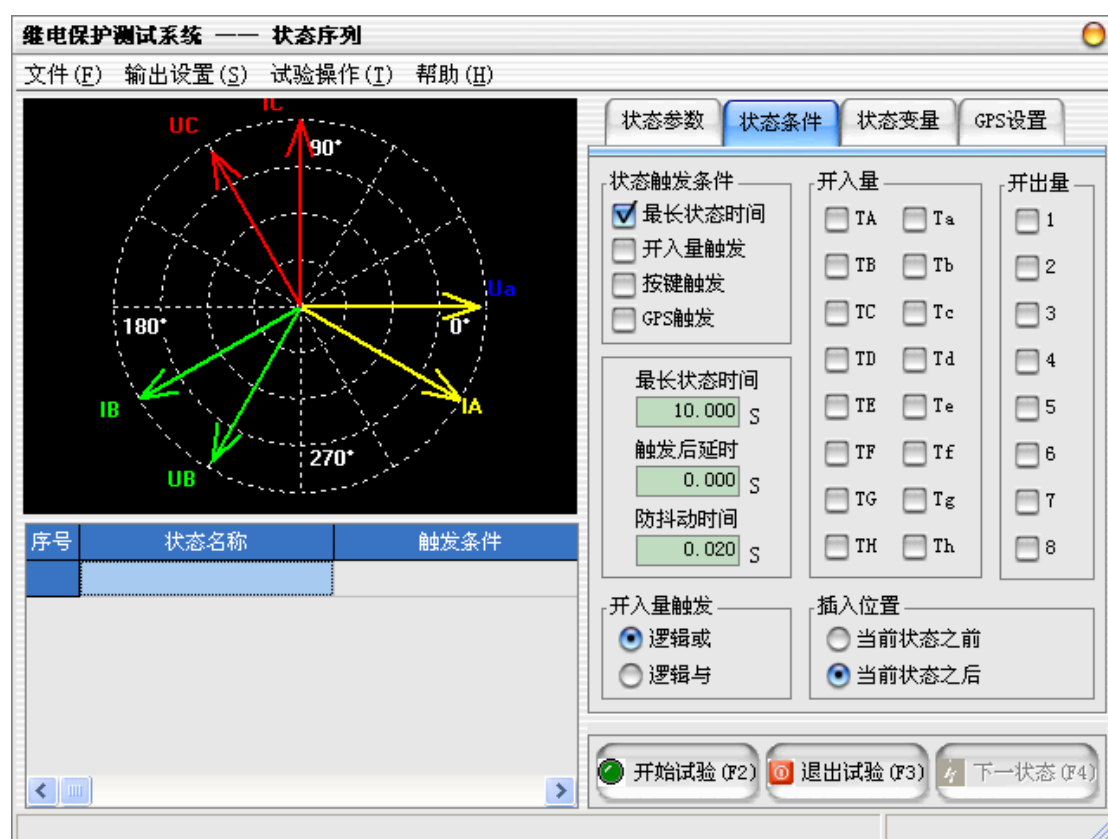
继电保护测试系统 —— 状态序列

文件(F) 输出设置(S) 试验操作(T) 帮助(H)

IC
UC
90°
Ua
180°
0°
IB
IA
UB
270°

| 序号 | 状态名称 | 触发条件 |
|---|---|---|
| | | |

状态参数 状态条件 状态变量 GPS设置

状态触发条件
最长状态时间
开入量触发
按键触发
GPS触发

开入量
TA Ta
TB Tb
TC Tc
TD Td
TE Te
TF Tf
TG Tg
TH Th

开出量
1
2
3
4
5
6
7
8

最长状态时间
10.000 S
触发后延时
0.000 S
防抖动时间
0.020 S

开入量触发
逻辑或
逻辑与

插入位置
当前状态之前
当前状态之后

开始试验 (F2) 退出试验 (F3) 下一状态 (F4)